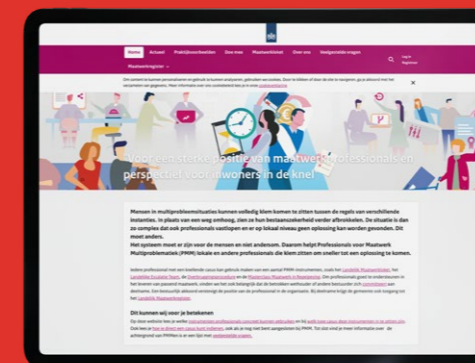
Home Actueel Praktijkvoorbeelden Over mee Maatwerkbeleid Over ons Veelgestelde vragen

Maatwerkregister

Log in Registreer

Voor een sterke positie van maatwerkprofessionals en perspectief voor inwoners in de knel

Mensen in multiprobleemsituaties kunnen volledig klem komen te zitten tussen de regels van verschillende instanties. In plaats van een weg omhoog, zien ze hun bestaanszekerheid verder afbrokkelen. De situatie is dan zo complex dat ook professionals vastlopen en er op lokaal niveau geen oplossing kan worden gevonden. Dit moet anders.

Het systeem moet er zijn voor de mensen en niet andersom. Daarom helpt Professionals voor Maatwerk Multiproblematiek (PMM) lokale en andere professionals die klem zitten om sneller tot een oplossing te komen.

Dit kunnen wij voor je betekenen

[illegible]